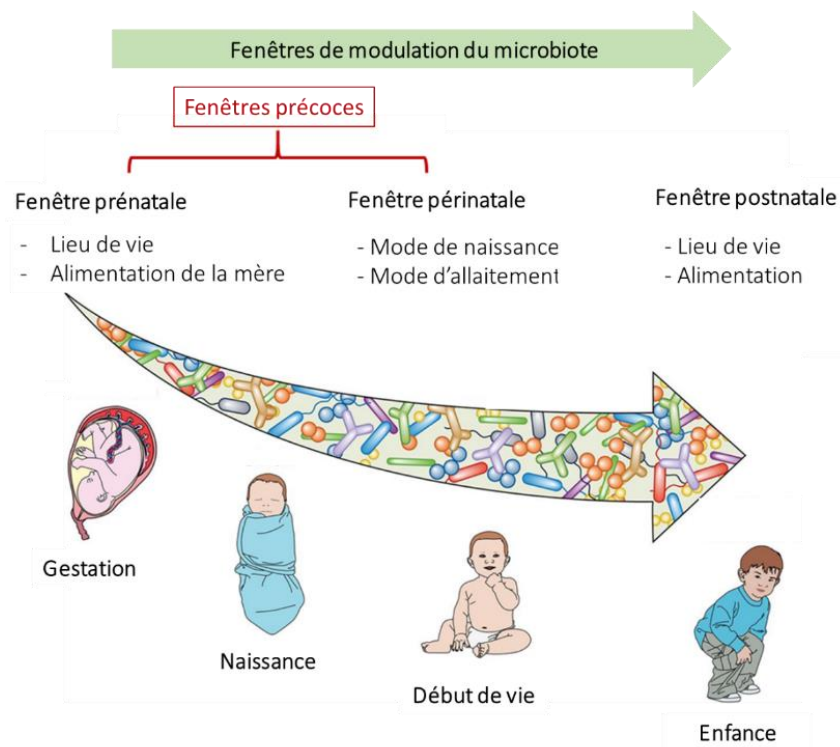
Fenêtres de modulation du microbiote

Fenêtres précoces

Fenêtre prénatale
- Lieu de vie
- Alimentation de la mère

Fenêtre périnatale
- Mode de naissance
- Mode d'allaitement

Fenêtre postnatale
- Lieu de vie
- Alimentation

Gestation

Naissance

Début de vie

Enfance